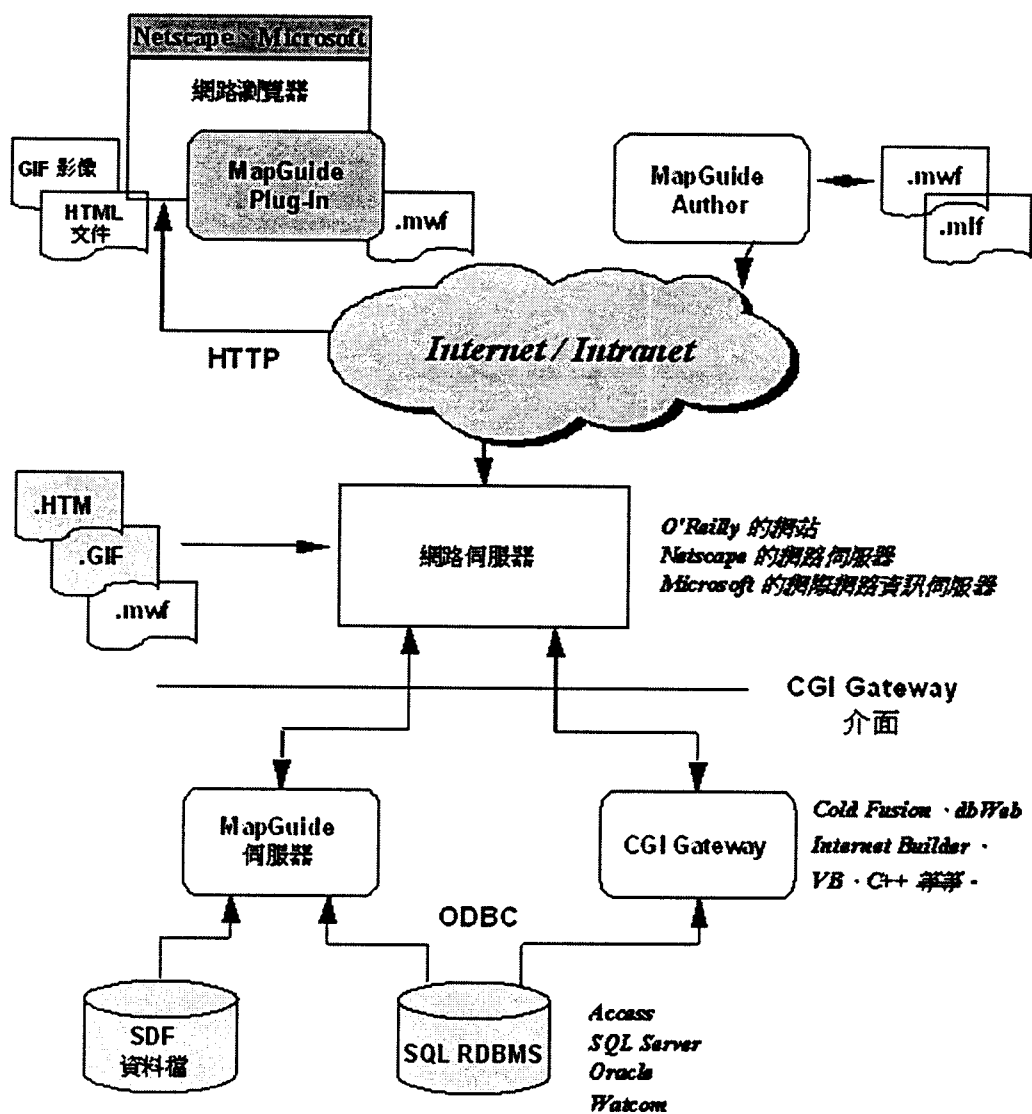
Netscape、Microsoft

網路瀏覽器

GIF 影像

HTML 文件

MapGuide Plug-In

.mwf

MapGuide Author

.mwf

.mlf

HTTP

Internet / Intranet

.HTM

.GIF

.mwf

網路伺服器

O'Reilly 的網站
Netscape 的網路伺服器
Microsoft 的網際網路資訊伺服器

CGI Gateway
介面

MapGuide 伺服器

CGI Gateway

Cold Fusion、dbWeb
Internet Builder、
VB、C++ 等等。

ODBC

SDF 資料檔

SQL RDBMS

Access
SQL Server
Oracle
Watcom